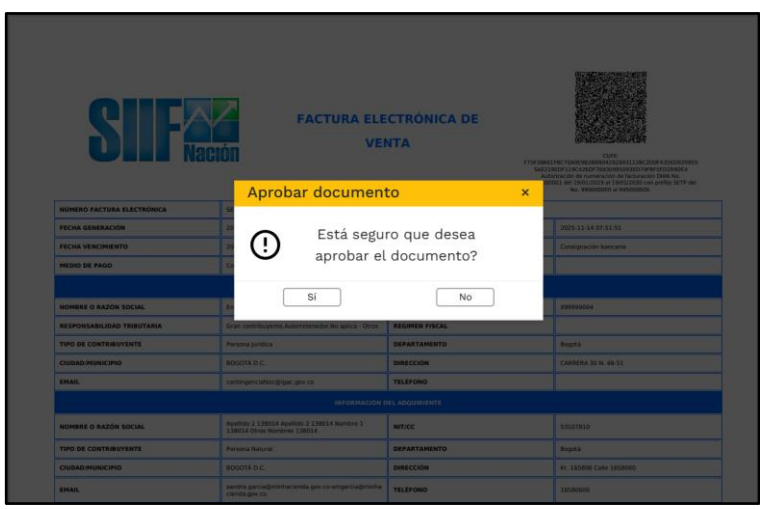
SIIF Nación

FACTURA ELECTRÓNICA DE VENTA

CUFE
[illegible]
Autorización de numeración de facturación DIAN No. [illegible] del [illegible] con prefijo SETP del No. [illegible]

Aprobar documento ×

Está seguro que desea aprobar el documento?

Sí No

| NUMERO FACTURA ELECTRÓNICA | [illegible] | | |
|---|---|---|---|
| FECHA GENERACIÓN | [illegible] | | 2025-11-14 07:51:51 |
| FECHA VENCIMIENTO | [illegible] | | Consignación bancaria |
| MEDIO DE PAGO | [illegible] | | |
| NOMBRE O RAZÓN SOCIAL | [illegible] | | 899999004 |
| RESPONSABILIDAD TRIBUTARIA | Gran contribuyente,Autorretenedor,No aplica - Otros | REGIMEN FISCAL | |
| TIPO DE CONTRIBUYENTE | Persona Jurídica | DEPARTAMENTO | Bogotá |
| CIUDAD/MUNICIPIO | BOGOTÁ D.C. | DIRECCIÓN | CARRERA 30 N. 48-51 |
| EMAIL | contingenciafoe@igac.gov.co | TELÉFONO | |

INFORMACIÓN DEL ADQUIRIENTE

| NOMBRE O RAZÓN SOCIAL | Apellido 1 138014 Apellido 2 138014 Nombre 1 138014 Otros Nombres 138014 | NIT/CC | 53107810 |
|---|---|---|---|
| TIPO DE CONTRIBUYENTE | Persona Natural | DEPARTAMENTO | Bogotá |
| CIUDAD/MUNICIPIO | BOGOTÁ D.C. | DIRECCIÓN | Kr. 165800 Calle 1658000 |
| EMAIL | sandra.garcia@minhacienda.gov.co;angelica@minhacienda.gov.co | TELÉFONO | 1658000 |